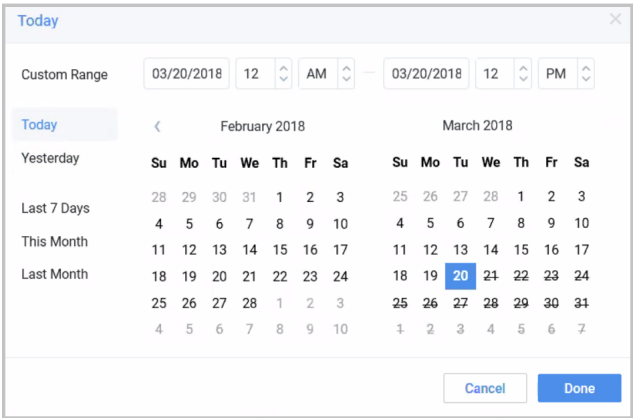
Today

×

Custom Range

03/20/2018 12 AM — 03/20/2018 12 PM

Today

Yesterday

Last 7 Days

This Month

Last Month

‹ February 2018

| Su | Mo | Tu | We | Th | Fr | Sa |
|---|---|---|---|---|---|---|
| 28 | 29 | 30 | 31 | 1 | 2 | 3 |
| 4 | 5 | 6 | 7 | 8 | 9 | 10 |
| 11 | 12 | 13 | 14 | 15 | 16 | 17 |
| 18 | 19 | 20 | 21 | 22 | 23 | 24 |
| 25 | 26 | 27 | 28 | 1 | 2 | 3 |
| 4 | 5 | 6 | 7 | 8 | 9 | 10 |

March 2018

| Su | Mo | Tu | We | Th | Fr | Sa |
|---|---|---|---|---|---|---|
| 25 | 26 | 27 | 28 | 1 | 2 | 3 |
| 4 | 5 | 6 | 7 | 8 | 9 | 10 |
| 11 | 12 | 13 | 14 | 15 | 16 | 17 |
| 18 | 19 | 20 | 21 | 22 | 23 | 24 |
| 25 | 26 | 27 | 28 | 29 | 30 | 31 |
| 1 | 2 | 3 | 4 | 5 | 6 | 7 |

Cancel Done